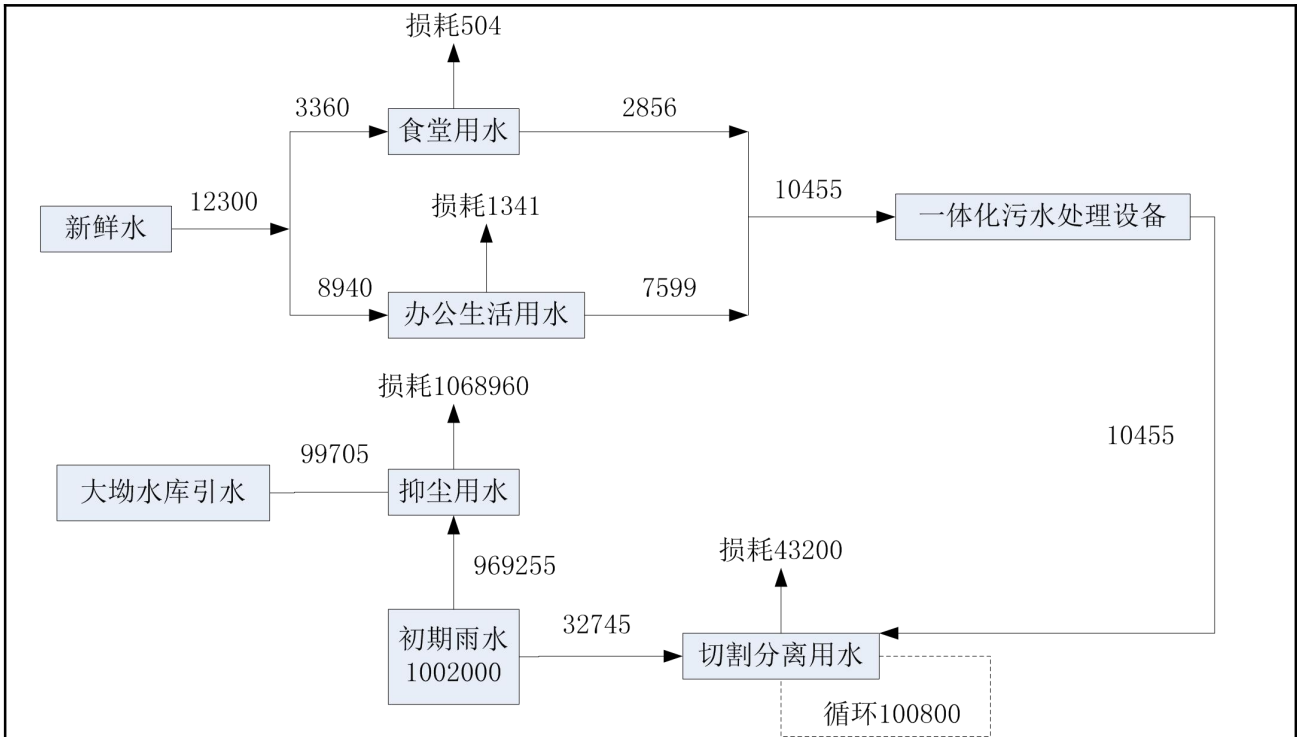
损耗504

3360

食堂用水

2856

新鲜水

12300

损耗1341

10455

一体化污水处理设备

8940

办公生活用水

7599

损耗1068960

99705

10455

大坳水库引水

抑尘用水

969255

损耗43200

初期雨水
1002000

32745

切割分离用水

循环100800